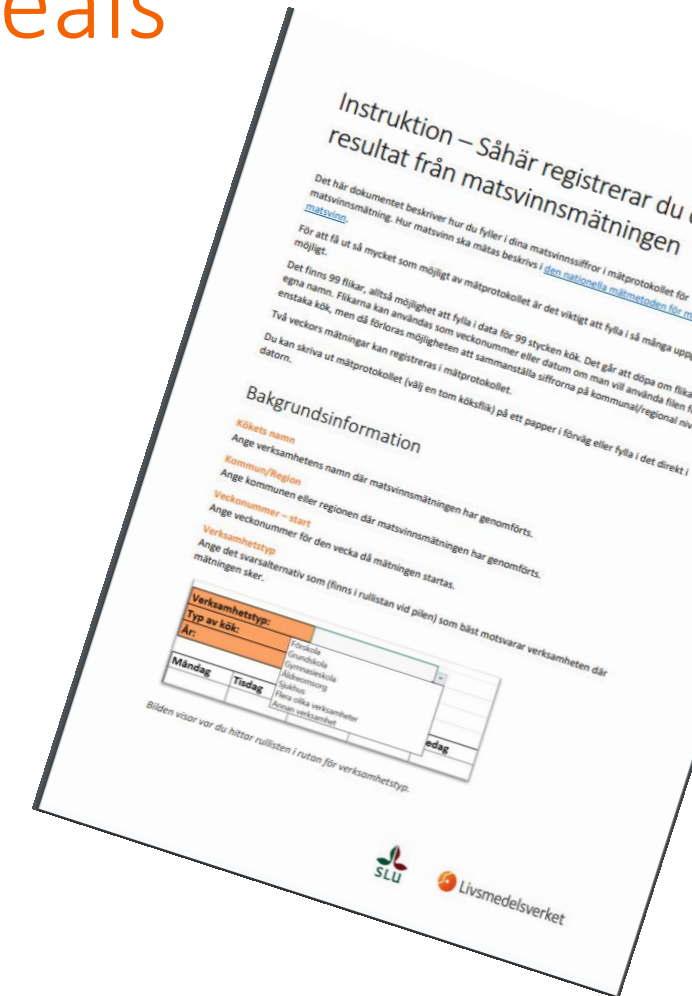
eals

Instruktion – Såhär registrerar du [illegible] resultat från matsvinnsmätningen

Det här dokumentet beskriver hur du fyller i dina matsvinnssiffror i mätprotokollet för matsvinnsmätning. Hur matsvinn ska mätas beskrivs i den nationella mätmetoden för matsvinn.

För att få ut så mycket som möjligt av mätprotokollet är det viktigt att fylla i så många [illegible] möjligt.

Det finns 99 flikar, alltså möjlighet att fylla i data för 99 stycken kök. Det går att döpa om flika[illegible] egna namn. Flikarna kan användas som veckonummer eller datum om man vill använda filen f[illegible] enstaka kök, men då förloras möjligheten att sammanställa siffrorna på kommunal/regional niv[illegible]

Två veckors mätningar kan registreras i mätprotokollet.

Du kan skriva ut mätprotokollet (välj en tom köksflik) på ett papper i förväg eller fylla i det direkt i datorn.

Bakgrundsinformation

Kökets namn
Ange verksamhetens namn där matsvinnsmätningen har genomförts.

Kommun/Region
Ange kommunen eller regionen där matsvinnsmätningen har genomförts.

Veckonummer – start
Ange veckonummer för den vecka då mätningen startas.

Verksamhetstyp
Ange det svarsalternativ som (finns i rullistan vid pilen) som bäst motsvarar verksamheten där mätningen sker.

Verksamhetstyp:
Typ av kök:
År:

Förskola
Grundskola
Gymnasieskola
Äldreomsorg
Sjukhus
Flera olika verksamheter
Annan verksamhet

Måndag
Tisdag
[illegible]edag

Bilden visar var du hittar rullisten i rutan för verksamhetstyp.

SLU

Livsmedelsverket